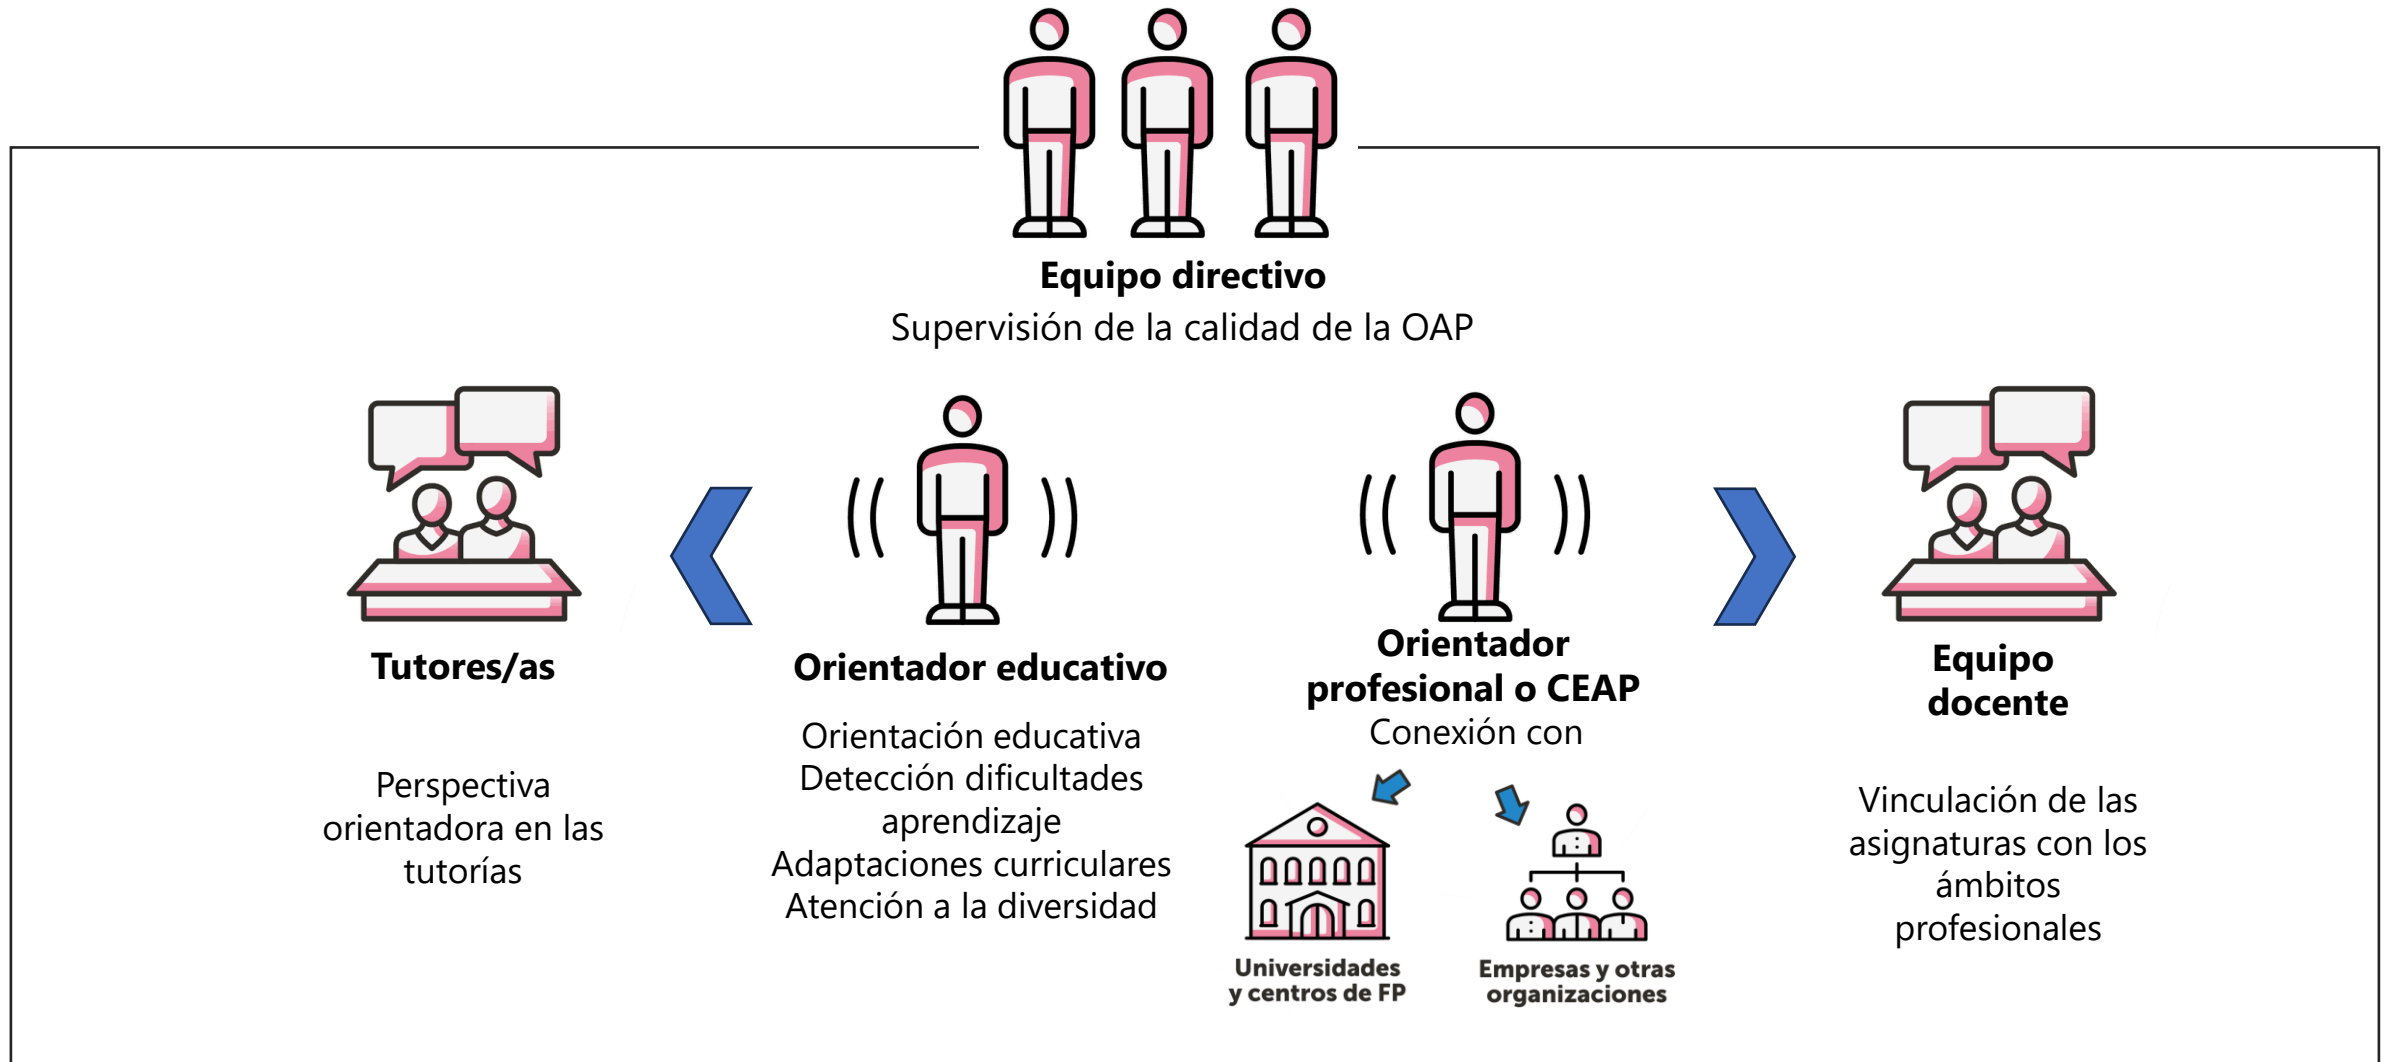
Equipo directivo
Supervisión de la calidad de la OAP

Tutores/as

Perspectiva orientadora en las tutorías

Orientador educativo

Orientación educativa
Detección dificultades aprendizaje
Adaptaciones curriculares
Atención a la diversidad

Orientador profesional o CEAP
Conexión con

Universidades y centros de FP

Empresas y otras organizaciones

Equipo docente

Vinculación de las asignaturas con los ámbitos profesionales